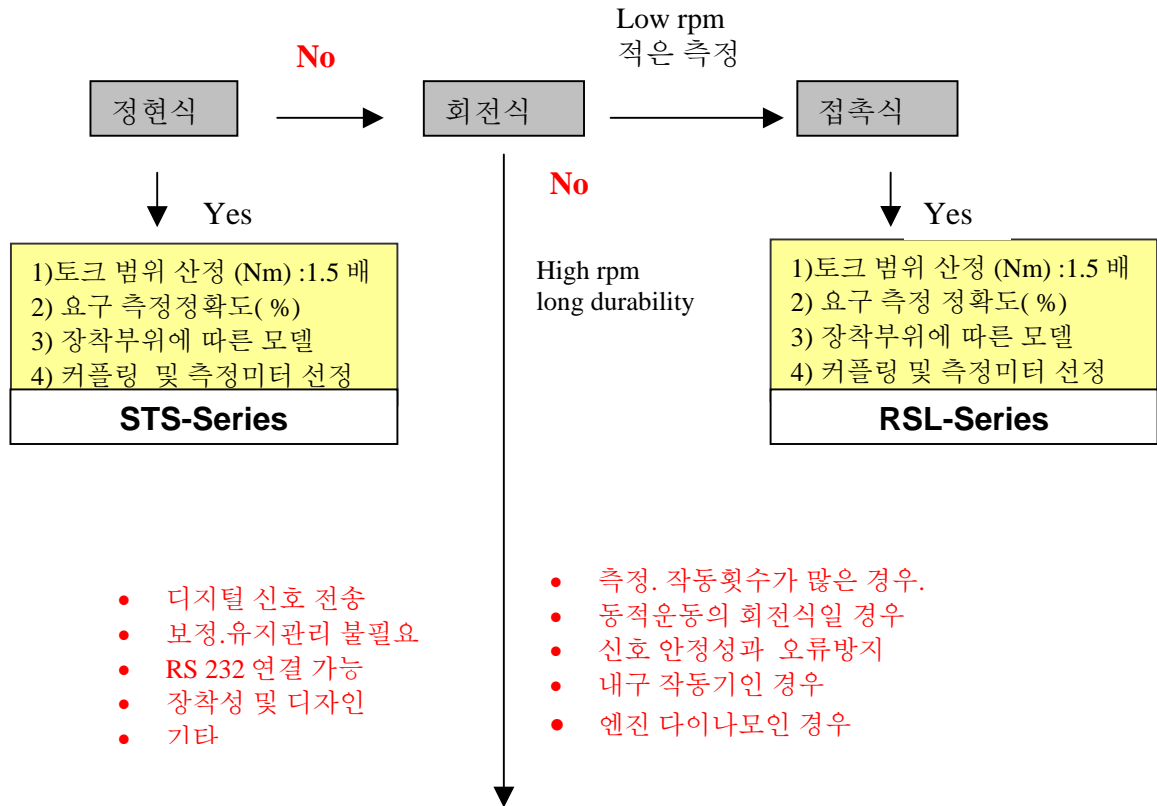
Low rpm
적은 측정

No

정현식

회전식

접촉식

Yes

No

Yes

1)토크 범위 산정 (Nm) :1.5 배
2) 요구 측정정확도( %)
3) 장착부위에 따른 모델
4) 커플링 및 측정미터 선정

STS-Series

High rpm
long durability

1)토크 범위 산정 (Nm) :1.5 배
2) 요구 측정 정확도( %)
3) 장착부위에 따른 모델
4) 커플링 및 측정미터 선정

RSL-Series

- 디지털 신호 전송
- 보정.유지관리 불필요
- RS 232 연결 가능
- 장착성 및 디자인
- 기타

- 측정. 작동횟수가 많은 경우.
- 동적운동의 회전식일 경우
- 신호 안정성과 오류방지
- 내구 작동기인 경우
- 엔진 다이나모인 경우